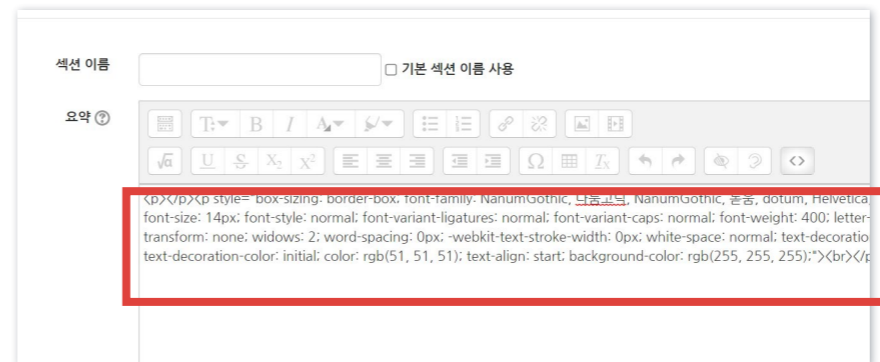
섹션 이름

☐ 기본 섹션 이름 사용

요약 ?

<p></p><p style="box-sizing: border-box; font-family: NanumGothic, 나눔고딕, NanumGothic, 돋움, dotum, Helvetica font-size: 14px; font-style: normal; font-variant-ligatures: normal; font-variant-caps: normal; font-weight: 400; letter- transform: none; widows: 2; word-spacing: 0px; -webkit-text-stroke-width: 0px; white-space: normal; text-decoratio text-decoration-color: initial; color: rgb(51, 51, 51); text-align: start; background-color: rgb(255, 255, 255);"><br></p